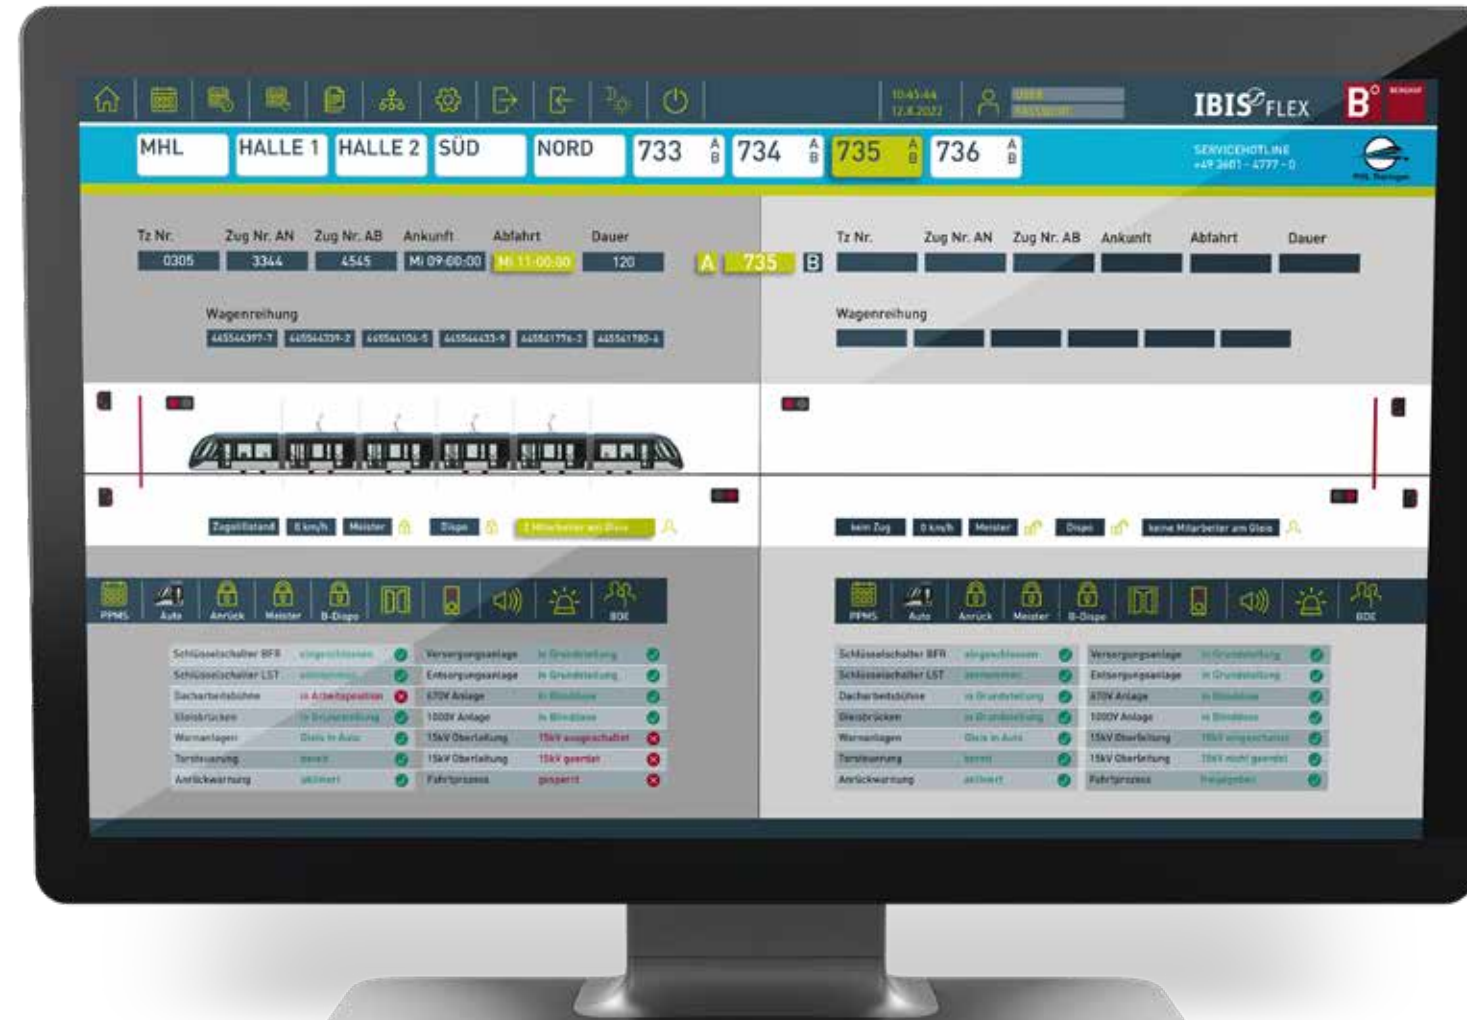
10:45:44
12.8.2021

USER
PASSWORD

IBIS FLEX

B°

MHL HALLE 1 HALLE 2 SÜD NORD 733 A B 734 A B 735 A B 736 A B

SERVICEHOTLINE
+49 3601 - 4777 - 0

Tz Nr. Zug Nr. AN Zug Nr. AB Ankunft Abfahrt Dauer
0305 3344 4545 Mi 09:00:00 Mi 11:00:00 120

A 735 B

Tz Nr. Zug Nr. AN Zug Nr. AB Ankunft Abfahrt Dauer

Wagenreihung
445544397-7 445544339-2 445544106-5 445544433-9 445541776-2 445541780-4

Wagenreihung

Zugstillstand 0 km/h Meister Dispo 2 Mitarbeiter am Gleis

kein Zug 0 km/h Meister Dispo keine Mitarbeiter am Gleis

PPMS Auto Anrück Meister B-Dispo BDE

PPMS Auto Anrück Meister B-Dispo BDE

| Schlüsselschalter BFR | eingeschlossen | Versorgungsanlage | in Grundstellung |
|---|---|---|---|
| Schlüsselschalter LST | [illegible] | Entsorgungsanlage | in Grundstellung |
| Dacharbeitsbühne | in Arbeitsposition | 670V Anlage | in Blindlast |
| Gleisbrücken | in Grundstellung | 1000V Anlage | in Blindlast |
| Warnanlagen | Gleis in Auto | 15kV Oberleitung | 15kV ausgeschaltet |
| Torsteuerung | bereit | 15kV Oberleitung | 15kV geerdet |
| Anrückwarnung | aktiviert | Fahrtprozess | gesperrt |

| Schlüsselschalter BFR | eingeschlossen | Versorgungsanlage | in Grundstellung |
|---|---|---|---|
| Schlüsselschalter LST | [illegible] | Entsorgungsanlage | in Grundstellung |
| Dacharbeitsbühne | in Grundstellung | 670V Anlage | in Blindlast |
| Gleisbrücken | in Grundstellung | 1000V Anlage | in Blindlast |
| Warnanlagen | Gleis in Auto | 15kV Oberleitung | 15kV eingeschaltet |
| Torsteuerung | bereit | 15kV Oberleitung | 15kV nicht geerdet |
| Anrückwarnung | aktiviert | Fahrtprozess | freigegeben |